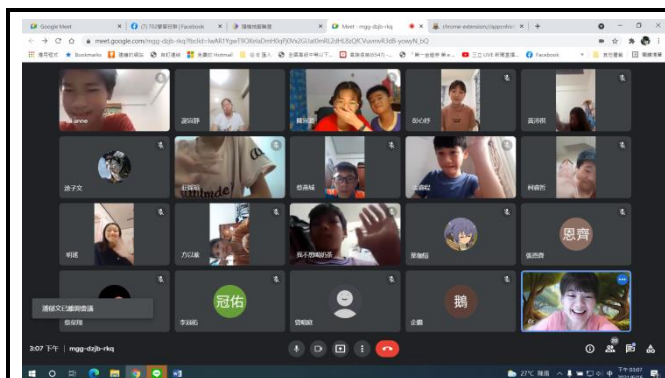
Google Meet
(7) 702愛家好帥 | Facebook
Meet - mgg-dzjb-rkq
chrome-extension://appcnhi
meet.google.com/mgg-dzjb-rkq?hs=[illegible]
應用程式
Bookmarks
anne
謝宜靜
簡宸凱
胡心妤
黃沛祺
游子文
石輝碩
蔡承祐
王雨程
林嘉哲
明瑤
方以晨
我不想喝奶茶
曾勤福
恩齊
張恩齊
邏輯文已離開會議
蔡保翔
冠佑
李冠佑
曾順勛
鵬
企鵬
3:07 下午 | mgg-dzjb-rkq
27°C 晴朗
下午 03:07